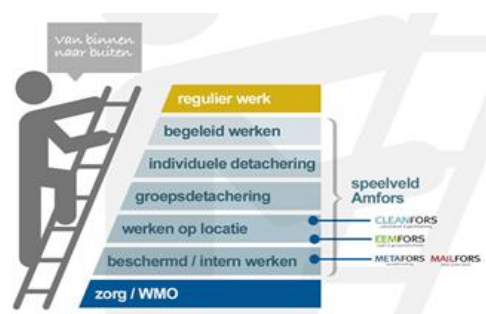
Van binnen naar buiten

regulier werk

begeleid werken

individuele detachering

groepsdetachering

werken op locatie

beschermd / intern werken

zorg / WMO

speelveld Amfors

CLEANFORS

EEMFORS

METAFORS

MAILFORS